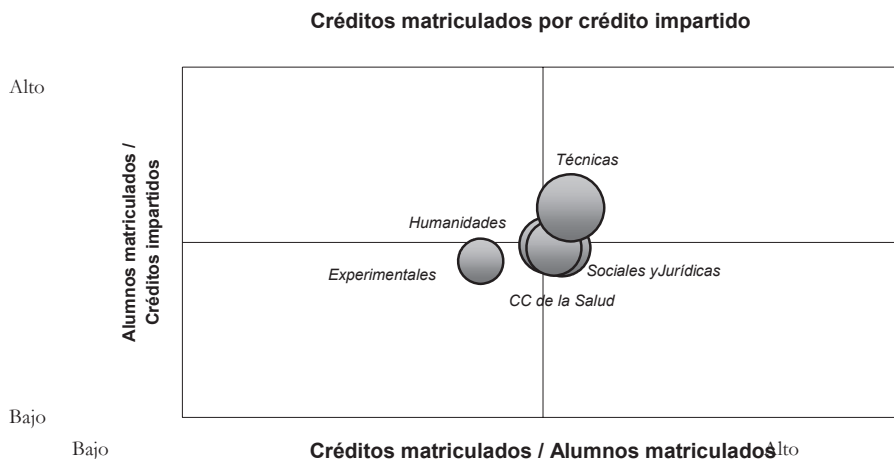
Créditos matriculados por crédito impartido

Alto

Alumnos matriculados / Créditos impartidos

Técnicas

Humanidades

Experimentales

Sociales yJurídicas

CC de la Salud

Bajo

Bajo

Créditos matriculados / Alumnos matriculados

Alto